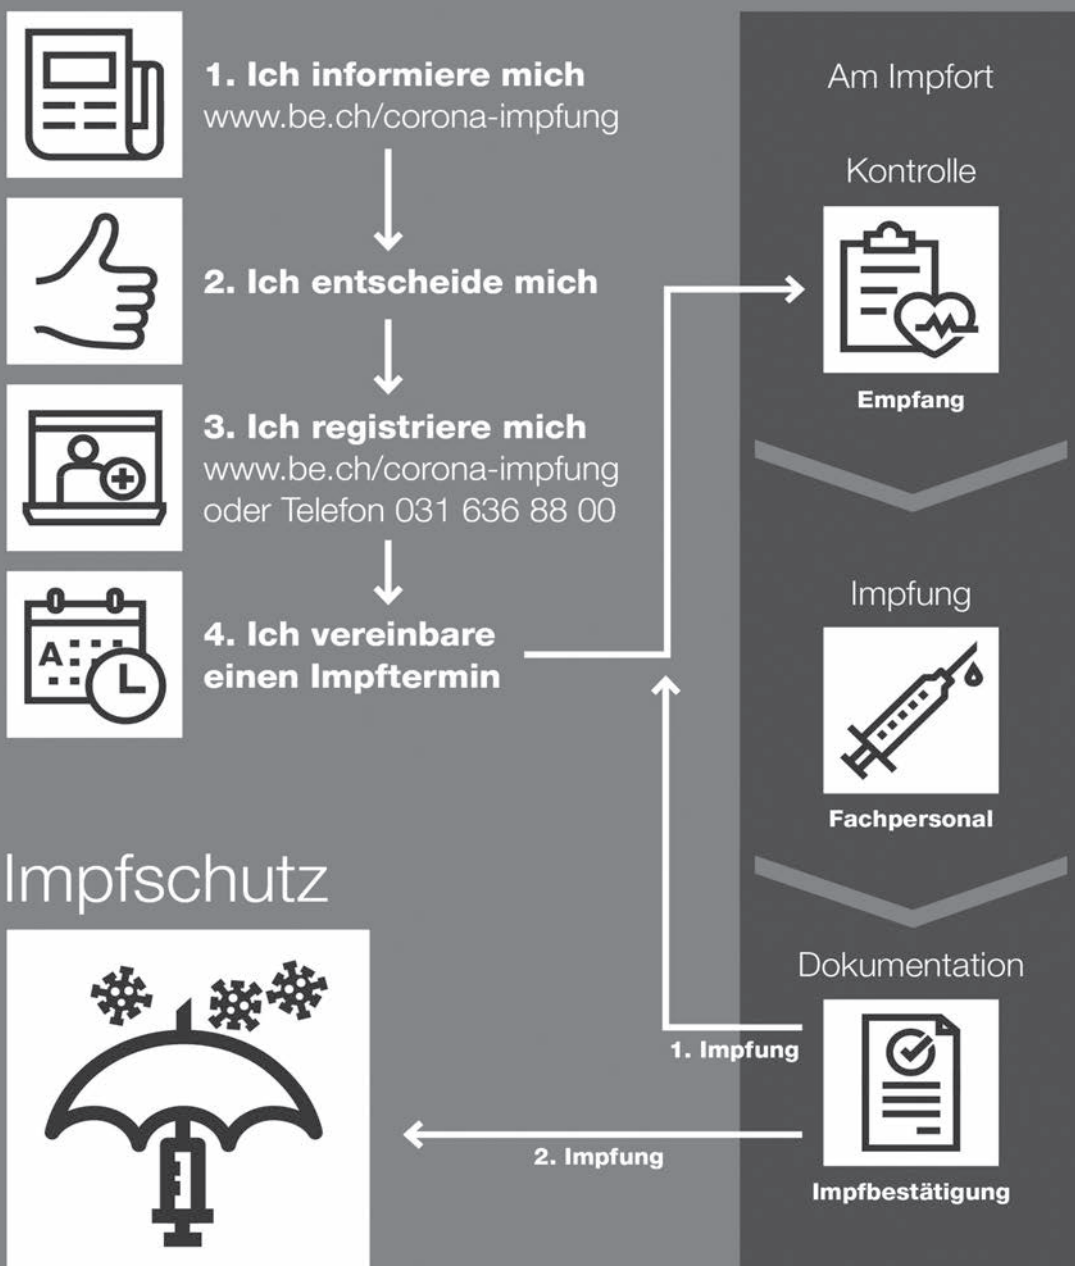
1. Ich informiere mich
www.be.ch/corona-impfung

2. Ich entscheide mich

3. Ich registriere mich
www.be.ch/corona-impfung
oder Telefon 031 636 88 00

4. Ich vereinbare einen Impftermin

Impfschutz

Am Impfort

Kontrolle

Empfang

Impfung

Fachpersonal

Dokumentation

Impfbestätigung

1. Impfung

2. Impfung